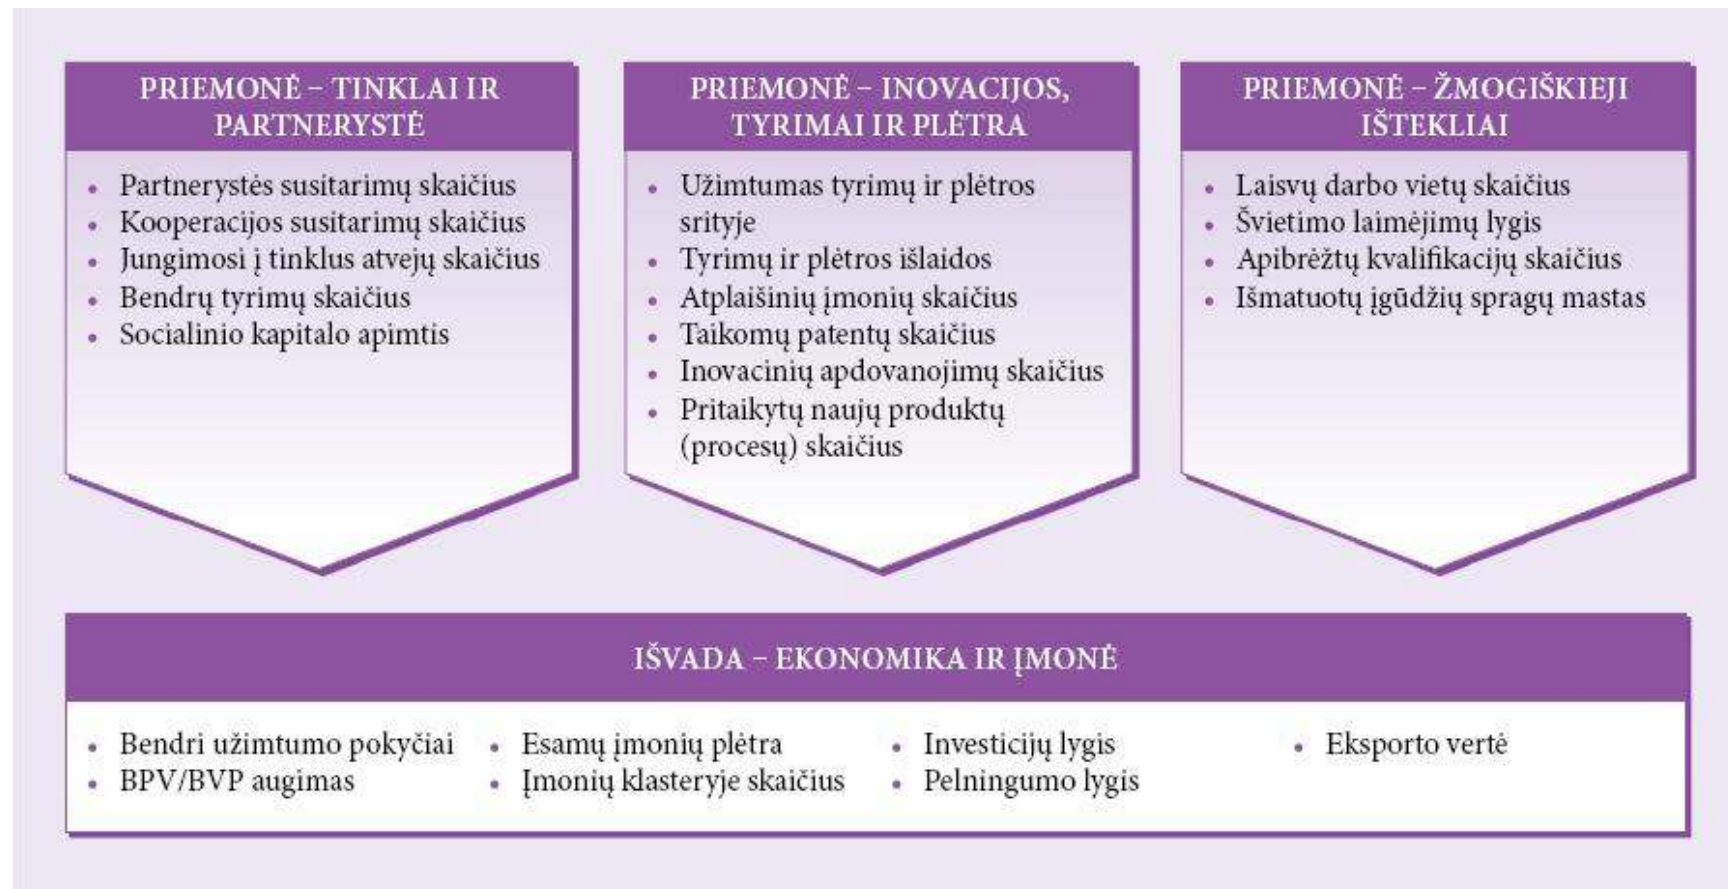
PRIEMONĖ – TINKLAI IR PARTNERYSTĖ

- Partnerystės susitarimų skaičius
- Kooperacijos susitarimų skaičius
- Jungimosi į tinklus atvejų skaičius
- Bendrų tyrimų skaičius
- Socialinio kapitalo apimtis

PRIEMONĖ – INOVACIJOS, TYRIMAI IR PLĖTRA

- Užimtumas tyrimų ir plėtros srityje
- Tyrimų ir plėtros išlaidos
- Atplaišinių įmonių skaičius
- Taikomų patentų skaičius
- Inovacinių apdovanojimų skaičius
- Pritaikytų naujų produktų (procesų) skaičius

PRIEMONĖ – ŽMOGIŠKIEJI IŠTEKLIAI

- Laisvų darbo vietų skaičius
- Švietimo laimėjimų lygis
- Apibrėžtų kvalifikacijų skaičius
- Išmatuotų įgūdžių spragų mastas

IŠVADA – EKONOMIKA IR ĮMONĖ

- Bendri užimtumo pokyčiai
- BPV/BVP augimas
- Esamų įmonių plėtra
- Įmonių klasteryje skaičius
- Investicijų lygis
- Pelningumo lygis
- Eksporto vertė